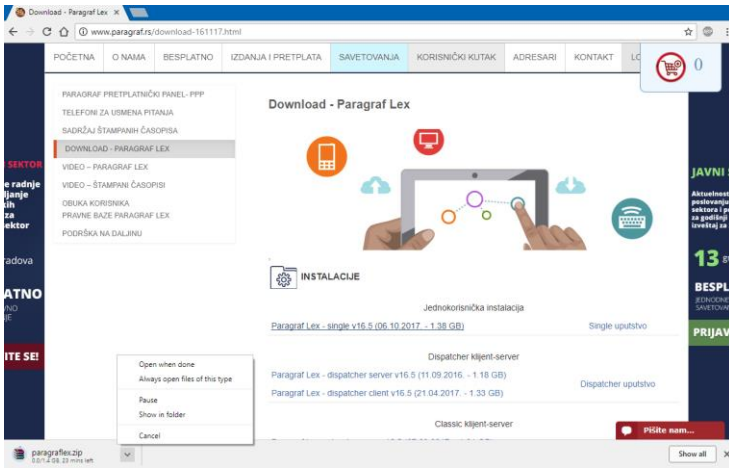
Download - Paragraf Lex ×

www.paragraf.rs/download-161117.html

POČETNA | O NAMA | BESPLATNO | IZDANJA I PRETPLATA | SAVETOVANJA | KORISNIČKI KUTAK | ADRESARI | KONTAKT | LO

0

SEKTOR
e radnje
ljanje
kih
za
ektor

radova

ATNO
NO
JE

ITE SE!

PARAGRAF PRETPLATNIČKI PANEL- PPP
TELEFONI ZA USMENA PITANJA
SADRŽAJ ŠTAMPANIH ČASOPISA
DOWNLOAD - PARAGRAF LEX
VIDEO – PARAGRAF LEX
VIDEO – ŠTAMPANI ČASOPISI
OBUKA KORISNIKA PRAVNE BAZE PARAGRAF LEX
PODRŠKA NA DALJINU

Download - Paragraf Lex

INSTALACIJE

Jednokorisnička instalacija

Paragraf Lex - single v16.5 (06.10.2017. - 1.38 GB) | Single uputstvo

Dispatcher klijent-server

Paragraf Lex - dispatcher server v16.5 (11.09.2016. - 1.18 GB)
Paragraf Lex - dispatcher client v16.5 (21.04.2017. - 1.33 GB)
Dispatcher uputstvo

Classic klijent-server

JAVNI S
Aktuelnost poslovanju sektora i p za godišnji izveštaj za

13

BESPL
JEDNODNE SAVETOVA

PRIJAV

Pišite nam...

Open when done
Always open files of this type
Pause
Show in folder
Cancel

paragraflex.zip
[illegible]

Show all